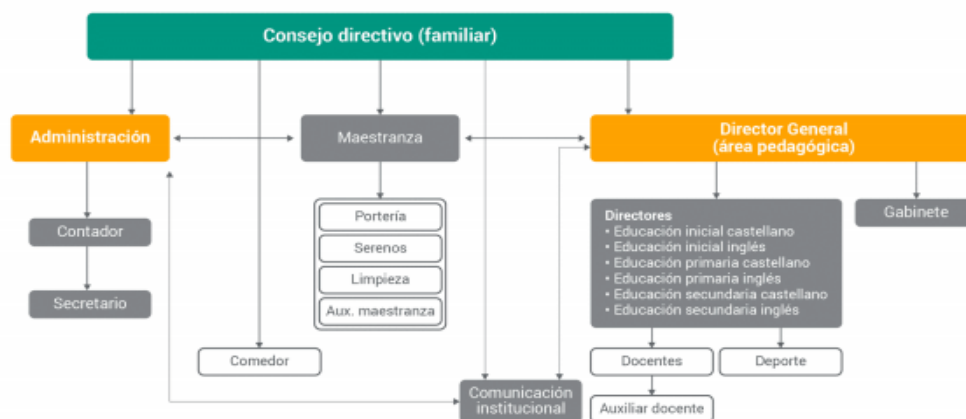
Consejo directivo (familiar)

Administración

Maestranza

Director General
(área pedagógica)

Contador

Secretario

Portería
Serenos
Limpieza
Aux. maestranza

Directores
• Educación inicial castellano
• Educación inicial inglés
• Educación primaria castellano
• Educación primaria inglés
• Educación secundaria castellano
• Educación secundaria inglés

Gabinete

Comedor

Comunicación institucional

Docentes

Deporte

Auxiliar docente